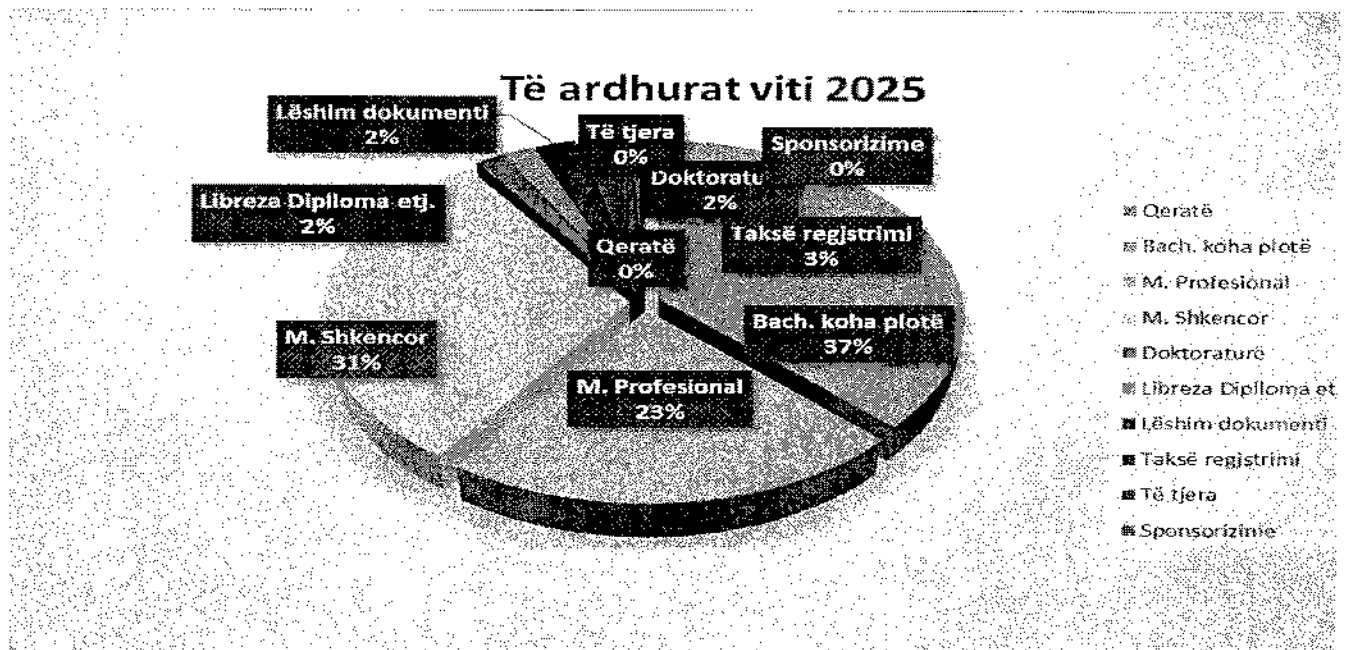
Të ardhurat viti 2025

Lëshim dokumenti
2%

Të tjera
0%

Sponsorizime
0%

Doktoratu
2%

Libreza Diploma etj.
2%

Taksë regjistrimi
3%

Qeratë
0%

Bach. koha plotë
37%

M. Shkencor
31%

M. Profesional
23%

Qeratë
Bach. koha plotë
M. Profesional
M. Shkencor
Doktoraturë
Libreza Diploma et
Lëshim dokumenti
Taksë regjistrimi
Të tjera
Sponsorizime